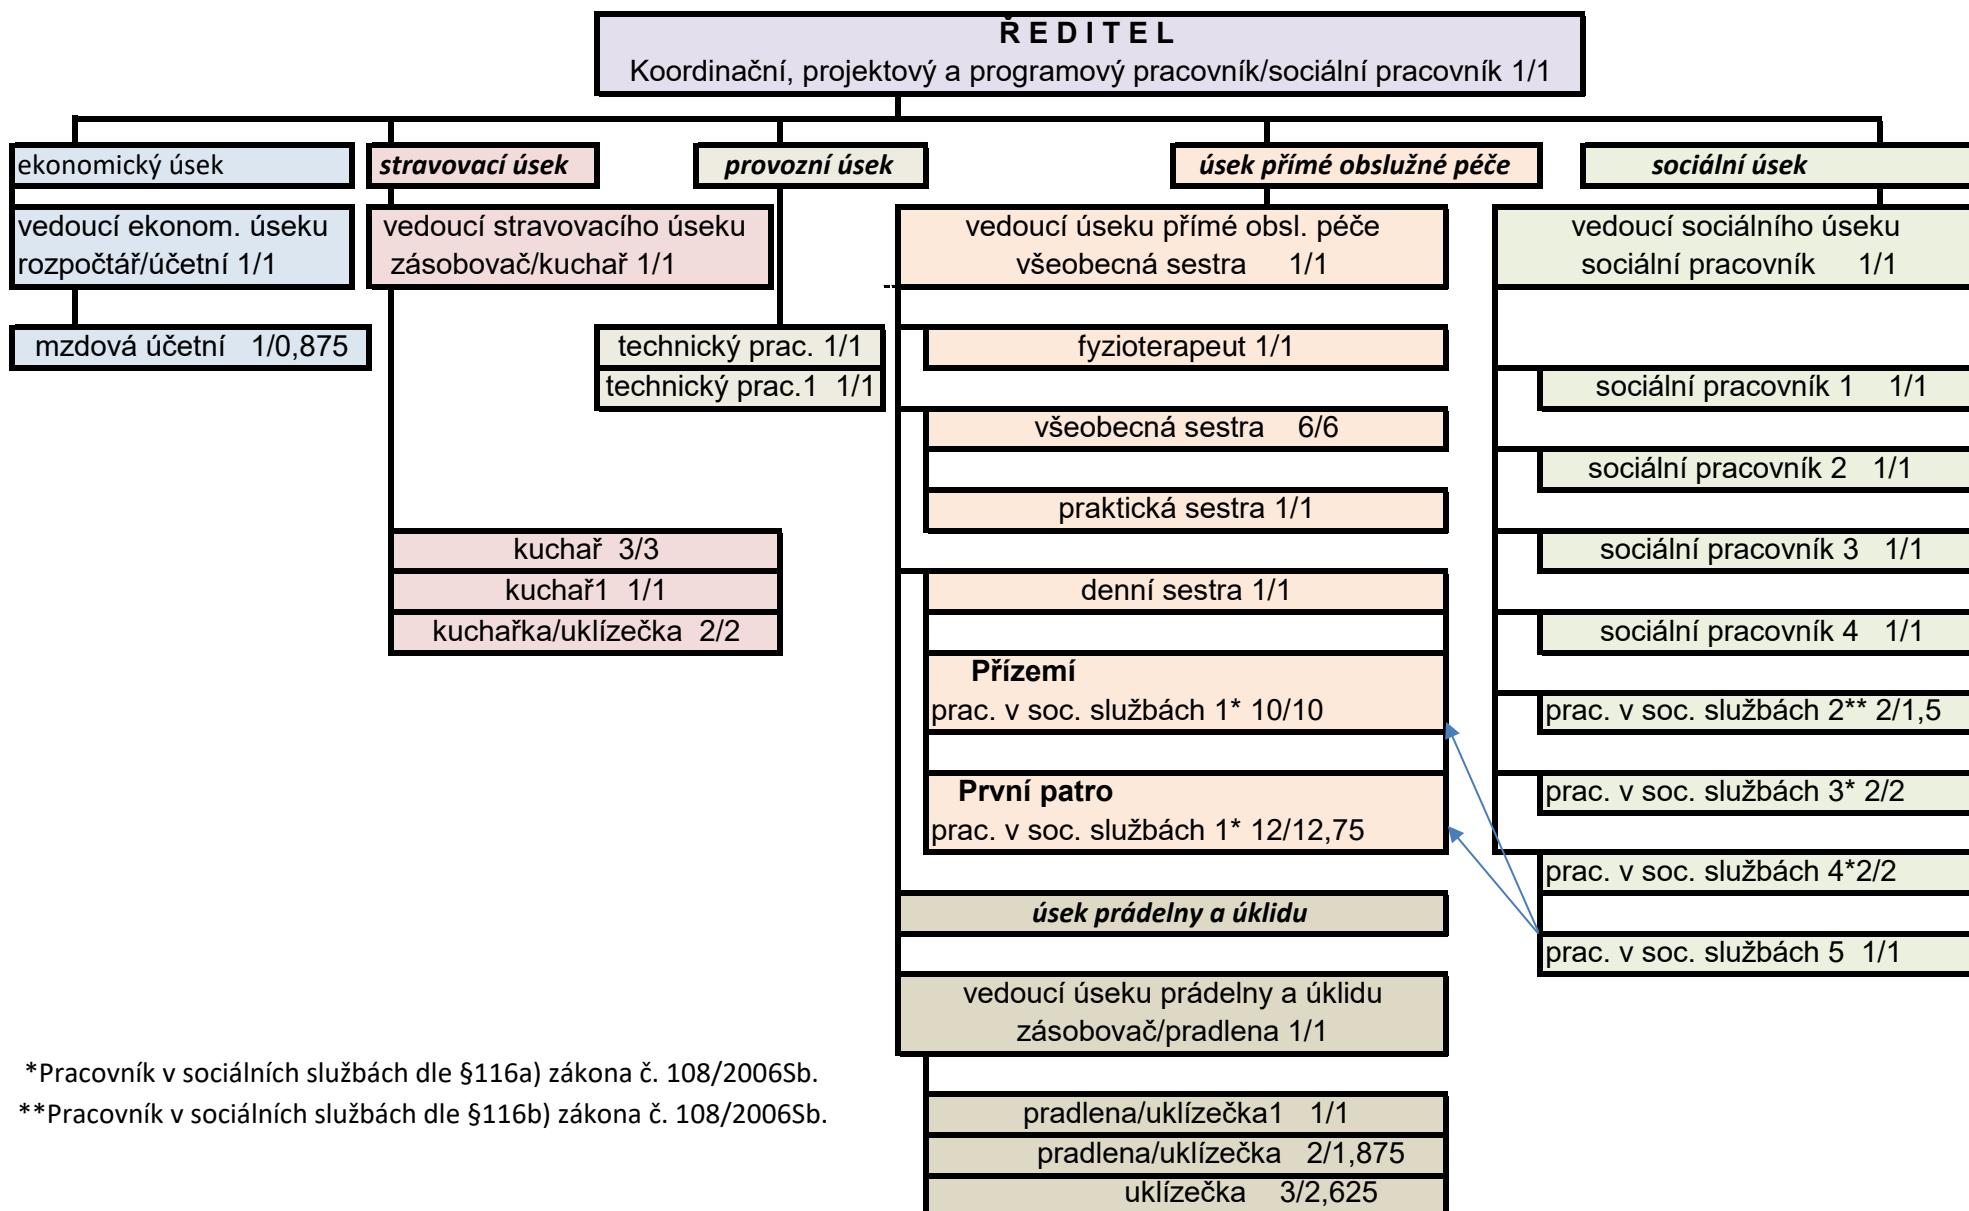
Ř E D I T E L
Koordinační, projektový a programový pracovník/sociální pracovník 1/1

ekonomický úsek

vedoucí ekonom. úseku
rozpočtář/účetní 1/1

mzdová účetní 1/0,875

stravovací úsek

vedoucí stravovacího úseku
zásobovač/kuchař 1/1

kuchař 3/3

kuchař1 1/1

kuchařka/uklízečka 2/2

provozní úsek

technický prac. 1/1

technický prac.1 1/1

úsek přímé obslužné péče

vedoucí úseku přímé obsl. péče
všeobecná sestra 1/1

fyzioterapeut 1/1

všeobecná sestra 6/6

praktická sestra 1/1

denní sestra 1/1

Přízemí
prac. v soc. službách 1* 10/10

První patro
prac. v soc. službách 1* 12/12,75

úsek prádelny a úklidu

vedoucí úseku prádelny a úklidu
zásobovač/pradlena 1/1

pradlena/uklízečka1 1/1

pradlena/uklízečka 2/1,875

uklízečka 3/2,625

sociální úsek

vedoucí sociálního úseku
sociální pracovník 1/1

sociální pracovník 1 1/1

sociální pracovník 2 1/1

sociální pracovník 3 1/1

sociální pracovník 4 1/1

prac. v soc. službách 2** 2/1,5

prac. v soc. službách 3* 2/2

prac. v soc. službách 4*2/2

prac. v soc. službách 5 1/1

*Pracovník v sociálních službách dle §116a) zákona č. 108/2006Sb.
**Pracovník v sociálních službách dle §116b) zákona č. 108/2006Sb.